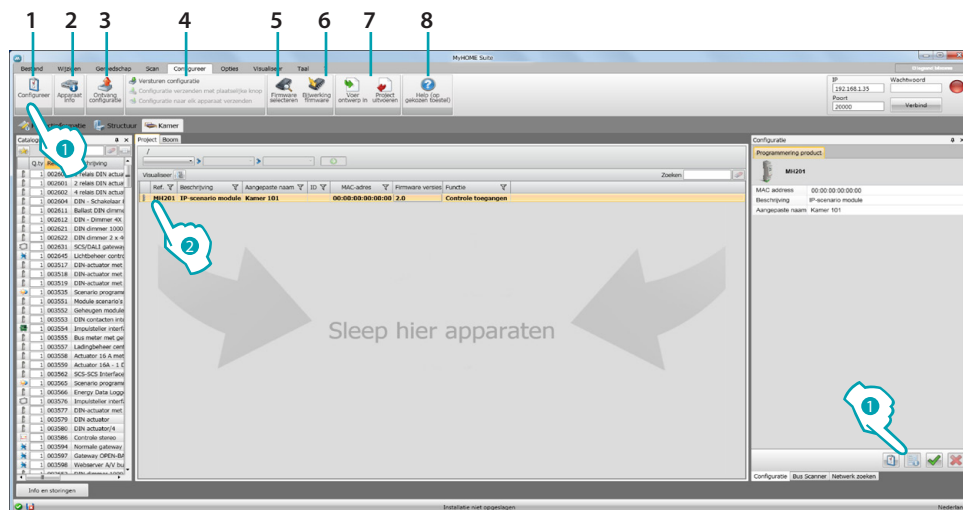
1 2 3 4 5 6 7 8

MyHOME Suite

Bestand Wijzigen Gereedschap Scan Configureer Opties Visualiseer Taal

Configureer
Apparaat info
Ontvang configuratie
Versturen configuratie
Configuratie verzenden met plaatselijke knop
Configuratie naar elk apparaat verzenden
Firmware selecteren
Bijwerking firmware
Voer ontwerp in
Project uitvoeren
Help (op gekozen toestel)

IP 192.168.1.35
Wachtwoord
Poort 20000
Verbind

Structuur
Kamer

Catalog
Q.ty Ref. Beschrijving
1 002600 2 relais DIN actuat
1 002601 2 relais DIN actuat
1 002602 4 relais DIN actuat
1 002604 DIN - Schakelaar
1 002611 Ballast DIN dimme
1 002612 DIN - Dimmer 4X
1 002620 DIN dimmer 1000
1 002622 DIN dimmer 2 x 4
1 002631 SCS/DALI gateway
1 002645 Lichtbeheer contr
1 003517 DIN-actuator met
1 003518 DIN-actuator met
1 003519 DIN-actuator met
1 003535 Scenario program
1 003551 Module scenario's
1 003552 Geheugen module
1 003553 DIN contacten inte
1 003554 Impulsteller interf
1 003555 Bus meter met ge
1 003557 Ladingbeheer cent
1 003558 Actuator 16 A met
1 003559 Actuator 16A - 1 D
1 003562 SCS-SCS Interface
1 003565 Scenario program
1 003566 Energy Data Logge
1 003576 Impulsteller interf
1 003577 DIN-actuator met
1 003579 DIN actuator
1 003580 DIN actuator/4
1 003586 Controle stereo
1 003594 Normale gateway
1 003597 Gateway OPEN-BA
1 003598 Webserver A/V bu

Project Boom
Visualiseer
Zoeken

| Ref. | Beschrijving | Aangepaste naam | ID | MAC-adres | Firmware versie | Functie |
|---|---|---|---|---|---|---|
| MH201 | IP-scenario module | Kamer 101 | | 00:00:00:00:00:00 | 2.0 | Controle toegangen |

Sleep hier apparaten

Configuratie
Programmering product
MH201
MAC address 00:00:00:00:00:00
Beschrijving IP-scenario module
Aangepaste naam Kamer 101

Configuratie Bus Scanner Netwerk zoeken

Info en storingen

Installatie niet opgeslagen
Nederlan